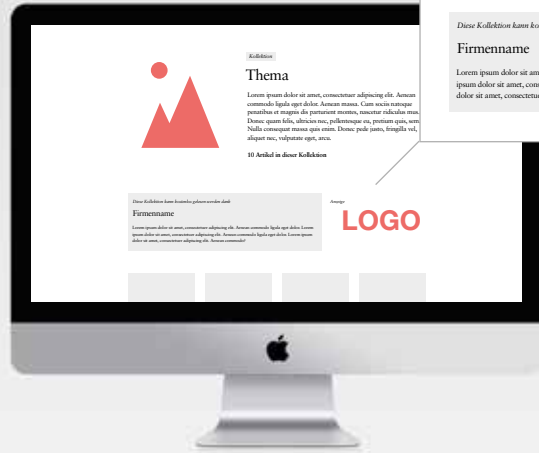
Diese Kollektion kann ko

Firmenname

Lorem ipsum dolor sit am ipsum dolor sit amet, cons dolor sit amet, consectetu

Kollektion

Thema

Lorem ipsum dolor sit amet, consectetuer adipiscing elit. Aenean commodo ligula eget dolor. Aenean massa. Cum sociis natoque penatibus et magnis dis parturient montes, nascetur ridiculus mus. Donec quam felis, ultricies nec, pellentesque eu, pretium quis, sem. Nulla consequat massa quis enim. Donec pede justo, fringilla vel, aliquet nec, vulputate eget, arcu.

10 Artikel in dieser Kollektion

Diese Kollektion kann kostenlos geladen werden dank

Firmenname

Lorem ipsum dolor sit amet, consectetuer adipiscing elit. Aenean commodo ligula eget dolor. Lorem ipsum dolor sit amet, consectetuer adipiscing elit. Aenean commodo ligula eget dolor. Lorem ipsum dolor sit amet, consectetuer adipiscing elit. Aenean commodo!

Anzeige

LOGO